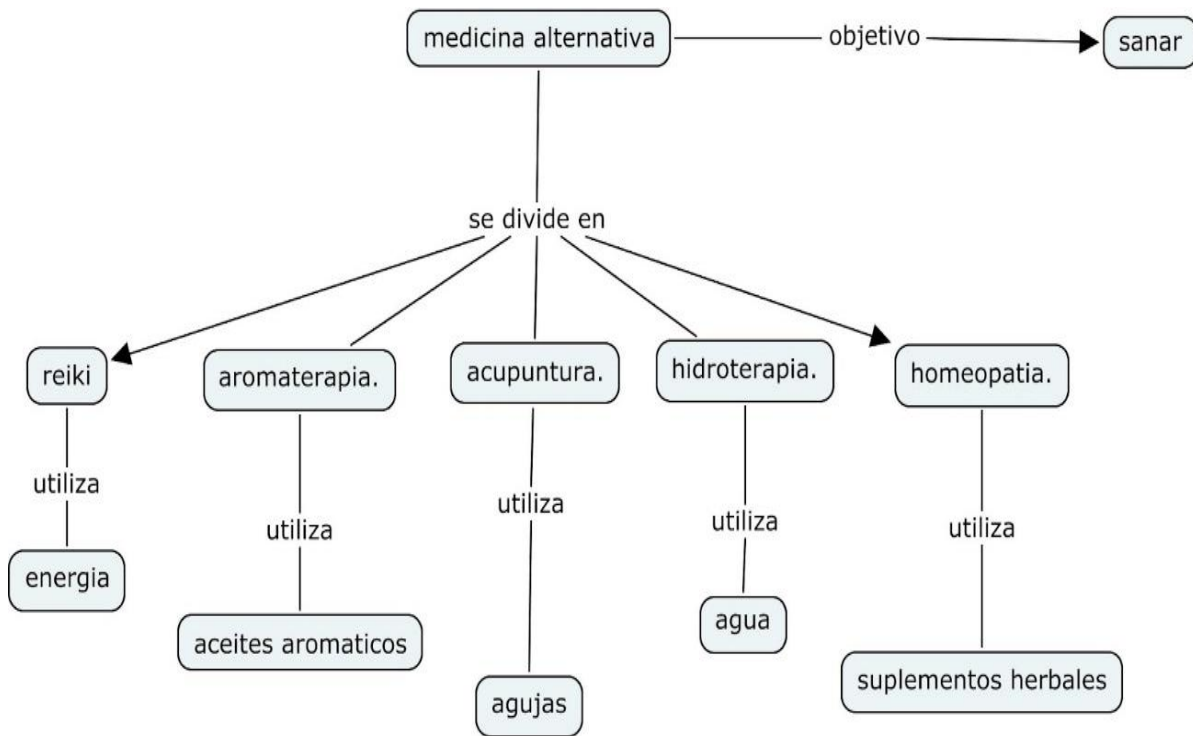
medicina alternativa
objetivo
sanar

se divide en

reiki
utiliza
energia

aromaterapia.
utiliza
aceites aromaticos

acupuntura.
utiliza
agujas

hidroterapia.
utiliza
agua

homeopatia.
utiliza
suplementos herbales